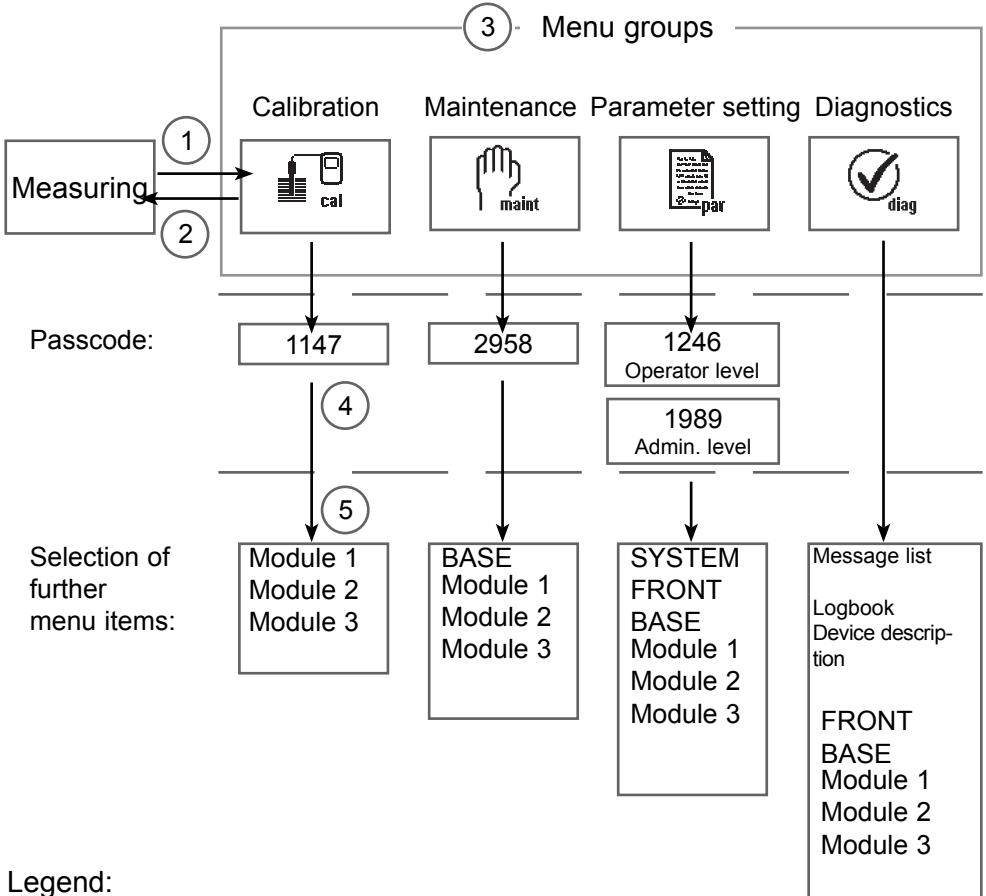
3 Menu groups

Calibration Maintenance Parameter setting Diagnostics

1

Measuring

2

cal

maint

par

diag

Passcode:

1147

2958

1246
Operator level

4

1989
Admin. level

5

Selection of further menu items:

Module 1
Module 2
Module 3

BASE
Module 1
Module 2
Module 3

SYSTEM
FRONT
BASE
Module 1
Module 2
Module 3

Message list

Logbook
Device description

FRONT
BASE
Module 1
Module 2
Module 3

Legend: